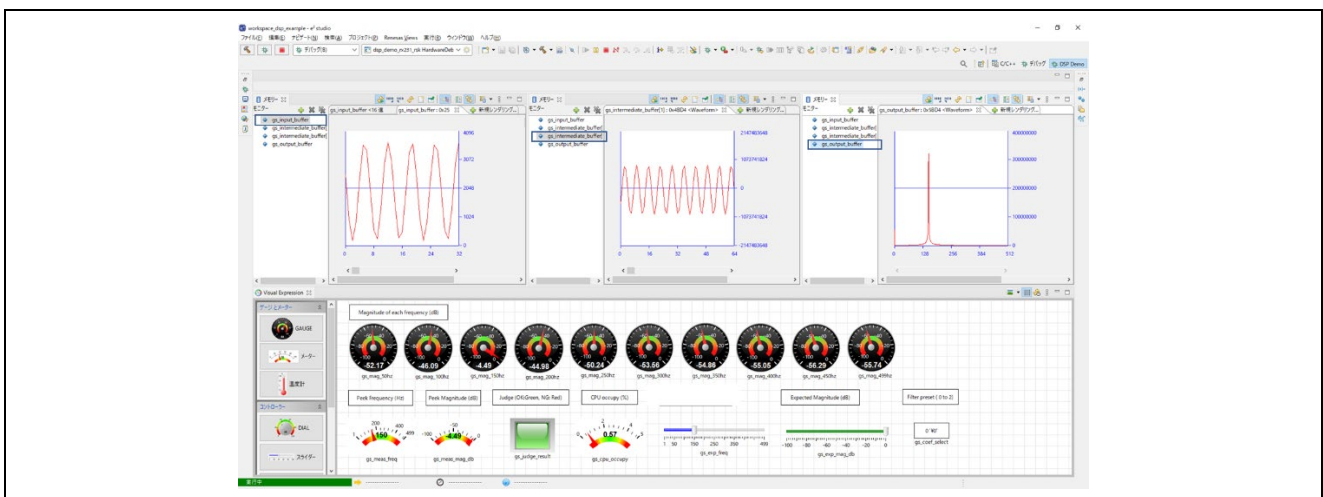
workspace_dsp_example - e² studio
ファイル(F) 編集(E) ナビゲート(N) 検索(A) プロジェクト(P) Renesas Views 実行(R) ウィンドウ(W) ヘルプ(H)
デバッグ(D)
dsp_demo_rx231_rsk HardwareDeb
C/C++ デバッグ DSP Demo

メモリー
モニター
gs_input_buffer <16 進
gs_input_buffer : 0x25
新規レンダリング
gs_input_buffer
gs_intermediate_buffer
gs_intermediate_buffer
gs_output_buffer
4096
3072
2048
1024
0
0 8 16 24 32

メモリー
モニター
gs_intermediate_buffer[1] : 0x48D4 <Waveform>
新規レンダリング
gs_input_buffer
gs_intermediate_buffer
gs_intermediate_buffer
gs_output_buffer
2147483648
1073741824
0
-1073741824
-2147483648
0 16 32 48 64

メモリー
モニター
gs_output_buffer : 0x68D4 <Waveform>
新規レンダリング
gs_input_buffer
gs_intermediate_buffer
gs_intermediate_buffer
gs_output_buffer
400000000
300000000
200000000
100000000
0
0 128 256 384 512

Visual Expression
ゲージとメーター
GAUGE
メーター
温度計
コントローラー
DIAL
スライダー

Magnitude of each frequency (dB)
-52.17 gs_mag_50hz
-46.09 gs_mag_100hz
-4.45 gs_mag_150hz
-44.98 gs_mag_200hz
-60.24 gs_mag_250hz
-63.56 gs_mag_300hz
-54.88 gs_mag_350hz
-55.05 gs_mag_400hz
-56.29 gs_mag_450hz
-55.74 gs_mag_499hz

Peak Frequency (Hz)
Peak Magnitude (dB)
Judge (OK:Green, NG:Red)
CPU occupy (%)
Expected Magnitude (dB)
Filter preset ( 0 to 2)

150 gs_meas_freq
-4.49 gs_meas_mag_db
gs_judge_result
0.57 gs_cpu_occupy
1 50 150 250 350 499 gs_exp_freq
-100 -80 -60 -40 -20 0 gs_exp_mag_db
0 '\0' gs_coef_select

実行中